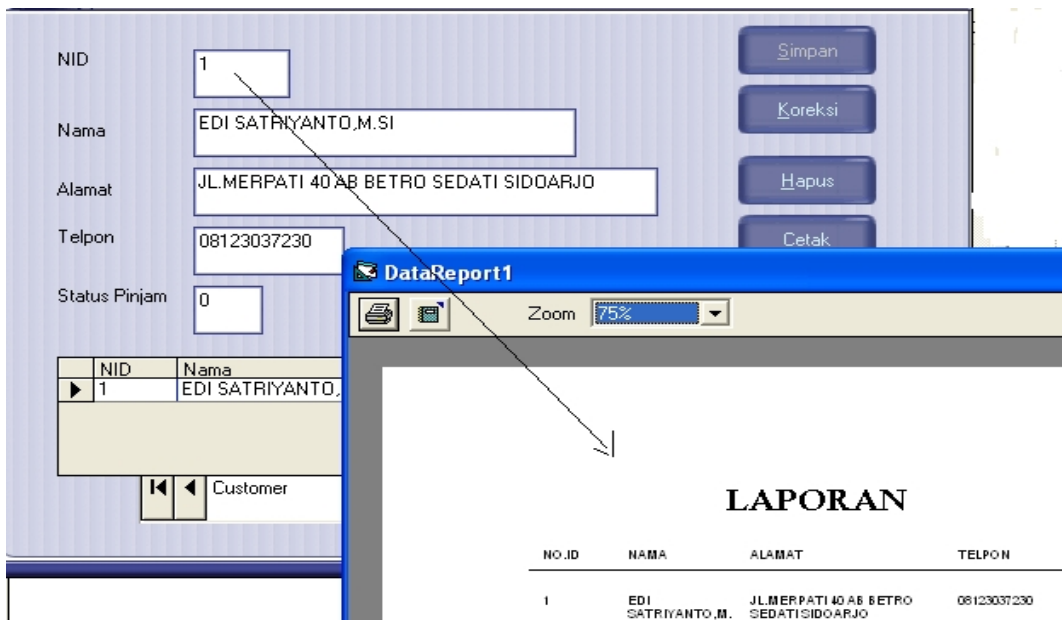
NID
1
Nama
EDI SATRIYANTO,M.SI
Alamat
JL.MERPATI 40 AB BETRO SEDATI SIDOARJO
Telpon
08123037230
Status Pinjam
0

Simpan
Koreksi
Hapus
Cetak

| NID | Nama |
|---|---|
| 1 | EDI SATRIYANTO, |

Customer

DataReport1
Zoom 75%

LAPORAN

| NO.ID | NAMA | ALAMAT | TELPON |
|---|---|---|---|
| 1 | EDI SATRIYANTO,M. | JL.MERPATI 40 AB BETRO SEDATI SIDOARJO | 08123037230 |